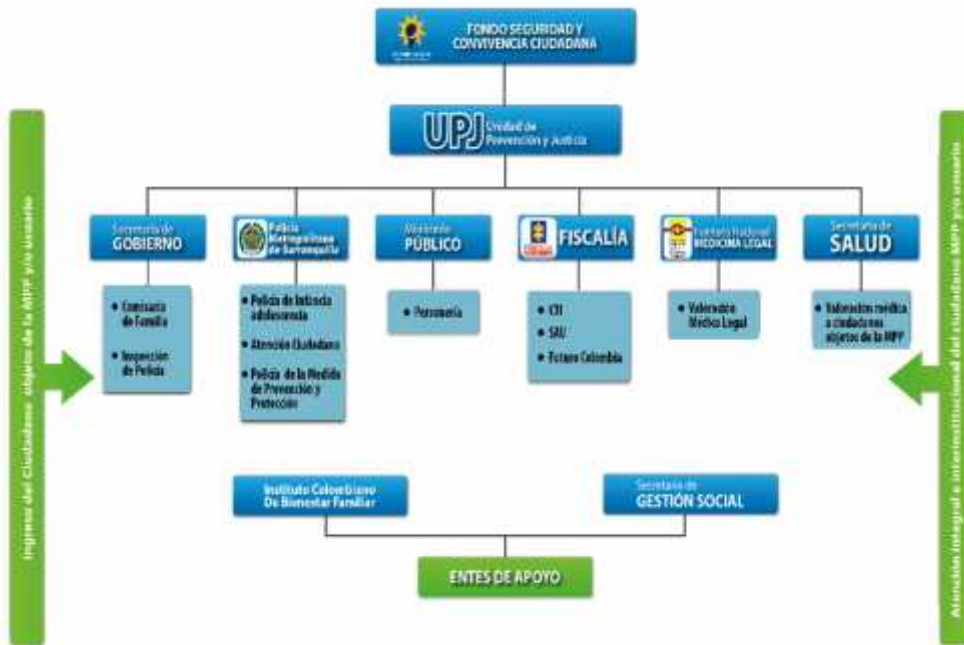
FONDO SEGURIDAD Y CONVIVENCIA CIUDADANA

UPJ Unidad de Prevención y Justicia

Ingreso del Ciudadano objeto de la MPP y/o usuario

Atención integral e interinstitucional del ciudadano MPP y/o usuario

Secretaría de GOBIERNO

• Comisaría de Familia

• Inspección de Policía

Policía Metropolitana de Barranquilla

• Policía de Infancia adolescencia

• Atención Ciudadano

• Policía de la Medida de Prevención y Protección

Ministerio PÚBLICO

• Personería

FISCALÍA

• CTI

• SAU

• Futuro Colombia

Instituto Nacional MEDICINA LEGAL

• Valoración Médico Legal

Secretaría de SALUD

• Valoración médica a ciudadanos objetos de la MPP

Instituto Colombiano De Bienestar Familiar

Secretaría de GESTIÓN SOCIAL

ENTES DE APOYO